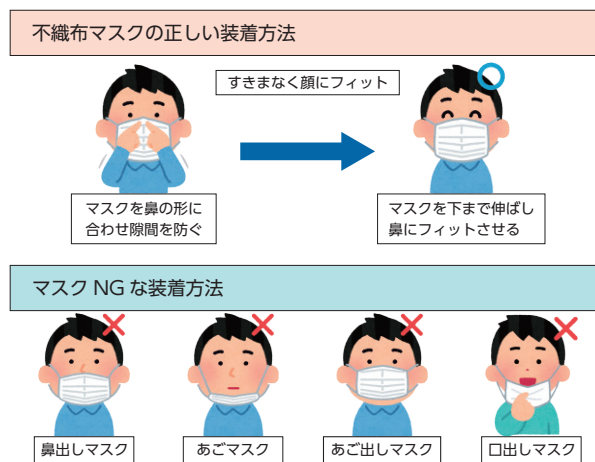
不織布マスクの正しい装着方法

すきまなく顔にフィット

マスクを鼻の形に合わせ隙間を防ぐ

マスクを下まで伸ばし鼻にフィットさせる

マスク NG な装着方法

鼻出しマスク

あごマスク

あご出しマスク

口出しマスク